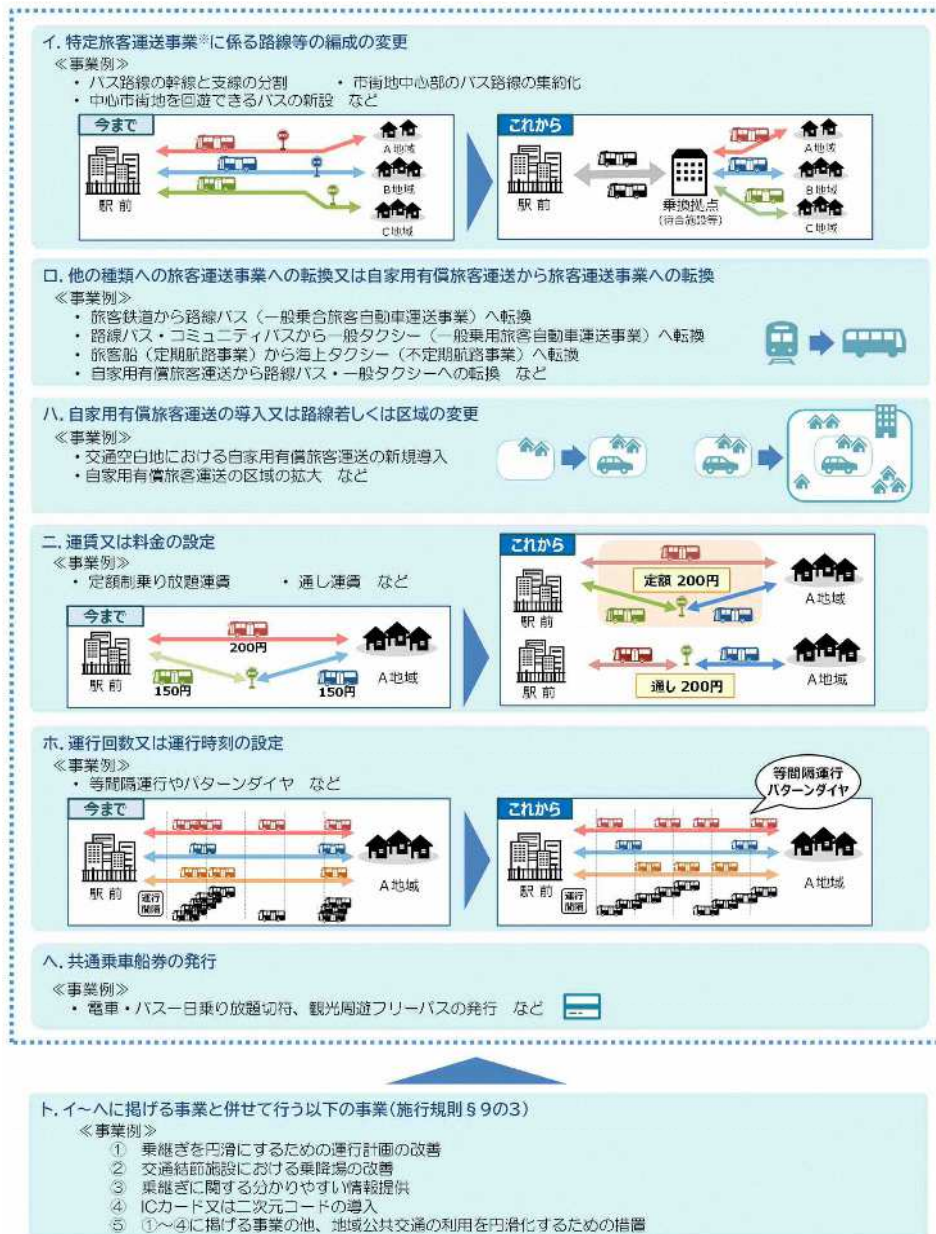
イ. 特定旅客運送事業※に係る路線等の編成の変更
≪事業例≫
・ バス路線の幹線と支線の分割　・ 市街地中心部のバス路線の集約化
・ 中心市街地を回遊できるバスの新設　など

今まで
駅 前
A地域
B地域
C地域

これから
駅 前
乗換拠点
(待合施設等)
A地域
B地域
C地域

ロ. 他の種類への旅客運送事業への転換又は自家用有償旅客運送から旅客運送事業への転換
≪事業例≫
・ 旅客鉄道から路線バス（一般乗合旅客自動車運送事業）へ転換
・ 路線バス・コミュニティバスから一般タクシー（一般乗用旅客自動車運送事業）へ転換
・ 旅客船（定期航路事業）から海上タクシー（不定期航路事業）へ転換
・ 自家用有償旅客運送から路線バス・一般タクシーへの転換　など

ハ. 自家用有償旅客運送の導入又は路線若しくは区域の変更
≪事業例≫
・交通空白地における自家用有償旅客運送の新規導入
・自家用有償旅客運送の区域の拡大　など

ニ. 運賃又は料金の設定
≪事業例≫
・ 定額制乗り放題運賃　・ 通し運賃　など

今まで
駅 前
200円
150円
150円
A地域

これから
駅 前
定額 200円
A地域
駅 前
通し 200円
A地域

ホ. 運行回数又は運行時刻の設定
≪事業例≫
・ 等間隔運行やパターンダイヤ　など

今まで
駅 前
運行間隔
A地域

これから
等間隔運行
パターンダイヤ
駅 前
運行間隔
A地域

ヘ. 共通乗車船券の発行
≪事業例≫
・ 電車・バス一日乗り放題切符、観光周遊フリーパスの発行　など

ト. イ～ヘに掲げる事業と併せて行う以下の事業（施行規則§9の3）
≪事業例≫
① 乗継ぎを円滑にするための運行計画の改善
② 交通結節施設における乗降場の改善
③ 乗継ぎに関する分かりやすい情報提供
④ ICカード又は二次元コードの導入
⑤ ①～④に掲げる事業の他、地域公共交通の利用を円滑化するための措置